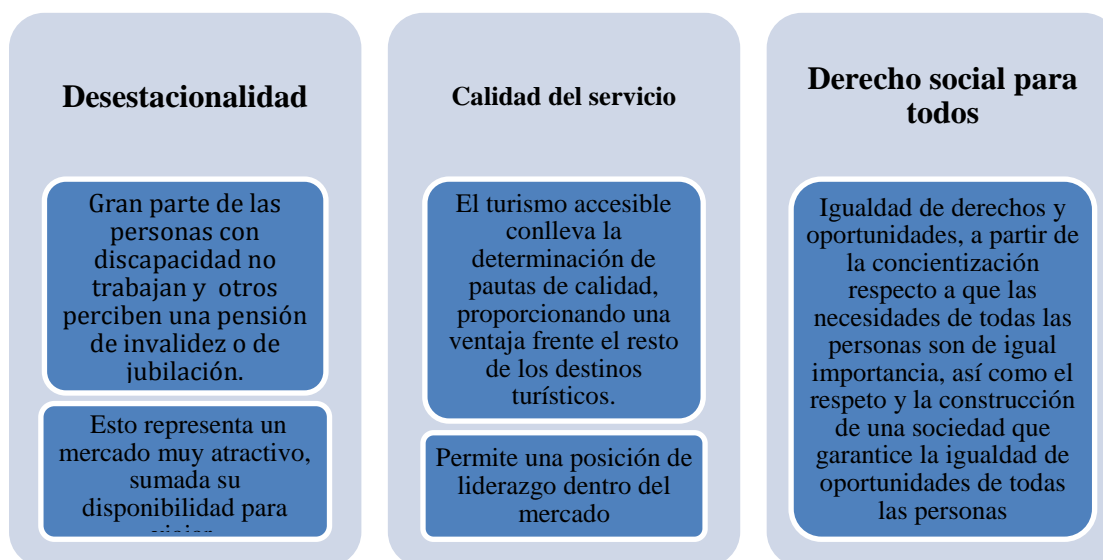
Desestacionalidad

Gran parte de las personas con discapacidad no trabajan y otros perciben una pensión de invalidez o de jubilación.

Esto representa un mercado muy atractivo, sumada su disponibilidad para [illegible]

Calidad del servicio

El turismo accesible conlleva la determinación de pautas de calidad, proporcionando una ventaja frente el resto de los destinos turísticos.

Permite una posición de liderazgo dentro del mercado

Derecho social para todos

Igualdad de derechos y oportunidades, a partir de la concientización respecto a que las necesidades de todas las personas son de igual importancia, así como el respeto y la construcción de una sociedad que garantice la igualdad de oportunidades de todas las personas